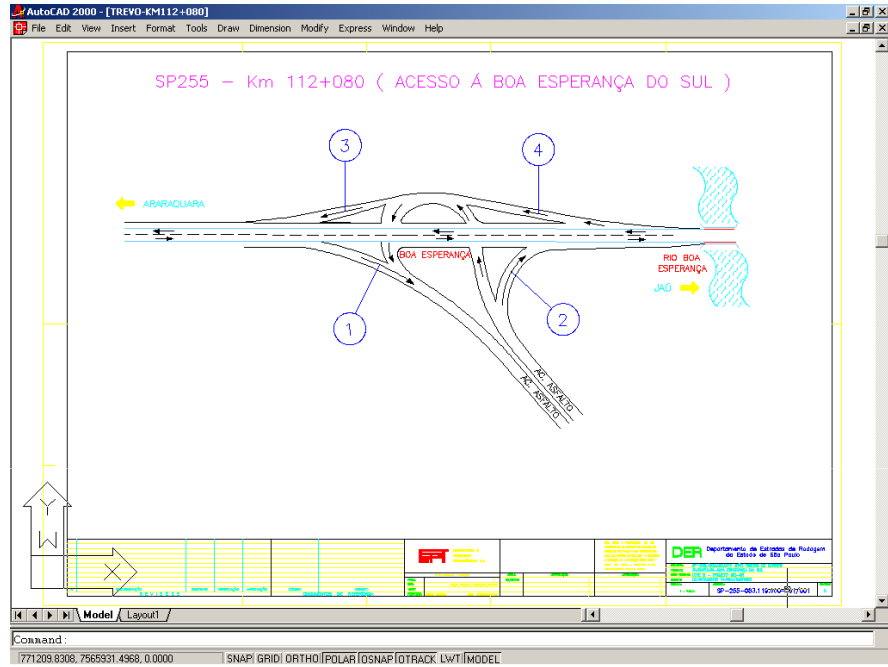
AutoCAD 2000 - [TREVO-KM112+080]

File Edit View Insert Format Tools Draw Dimension Modify Express Window Help

SP255 – Km 112+080 ( ACESSO Á BOA ESPERANÇA DO SUL )

3

4

ARARAQUARA

BOA ESPERANÇA

RIO BOA ESPERANÇA

JAÚ

1

2

AC. ASFALTO

AC. ASFALTO

Y

W

X

DER Departamento de Estradas de Rodagem do Estado de São Paulo

SP-255-083.1 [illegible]

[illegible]

Model Layout1

Command:

771209.8308, 7565931.4968, 0.0000 SNAP GRID ORTHO POLAR OSNAP OTRACK LWT MODEL